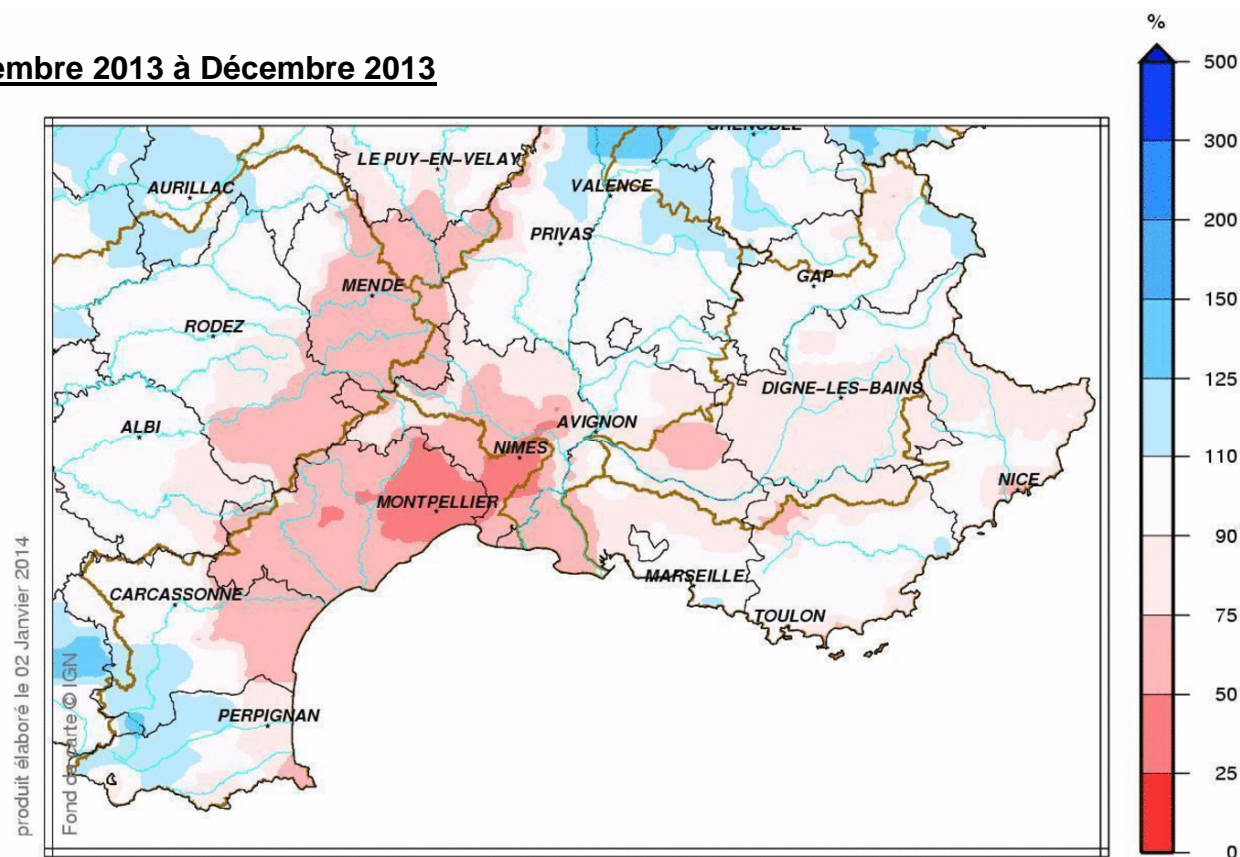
embre 2013 à Décembre 2013

GRENOBLE
LE PUY-EN-VELAY
AURILLAC
VALENCE
PRIVAS
MENDE
GAP
RODEZ
DIGNE-LES-BAINS
ALBI
AVIGNON
NIMES
NICE
MONTPELLIER
CARCASSONNE
MARSEILLE
TOULON
PERPIGNAN

produit élaboré le 02 Janvier 2014
Fond de carte © IGN

%
500
300
200
150
125
110
90
75
50
25
0